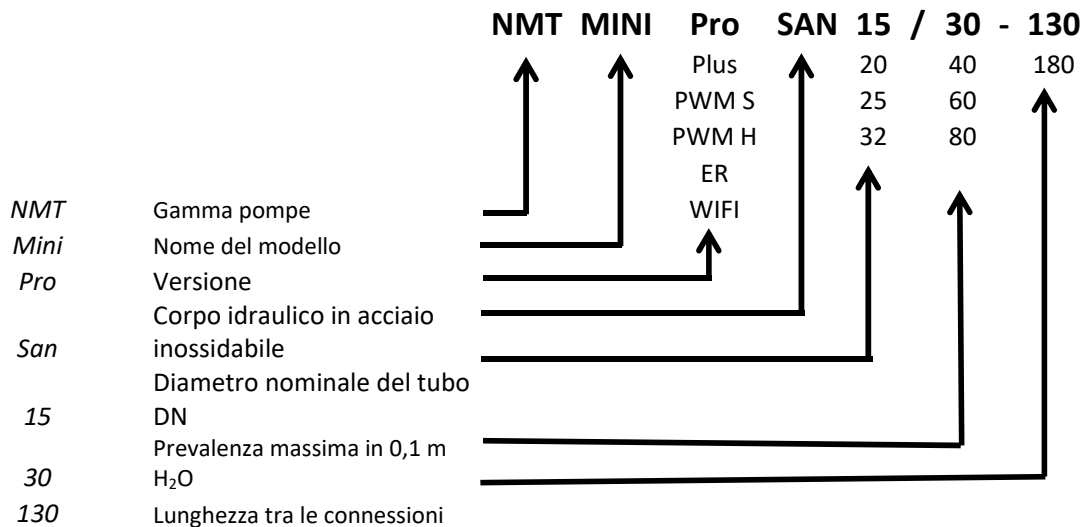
NMT MINI Pro SAN 15 / 30 - 130

Plus 20 40 180

PWM S 25 60

PWM H 32 80

ER

WIFI

*NMT* Gamma pompe

*Mini* Nome del modello

*Pro* Versione

*San* Corpo idraulico in acciaio inossidabile

*15* Diametro nominale del tubo DN

*30* Prevalenza massima in 0,1 m $H_2O$

*130* Lunghezza tra le connessioni